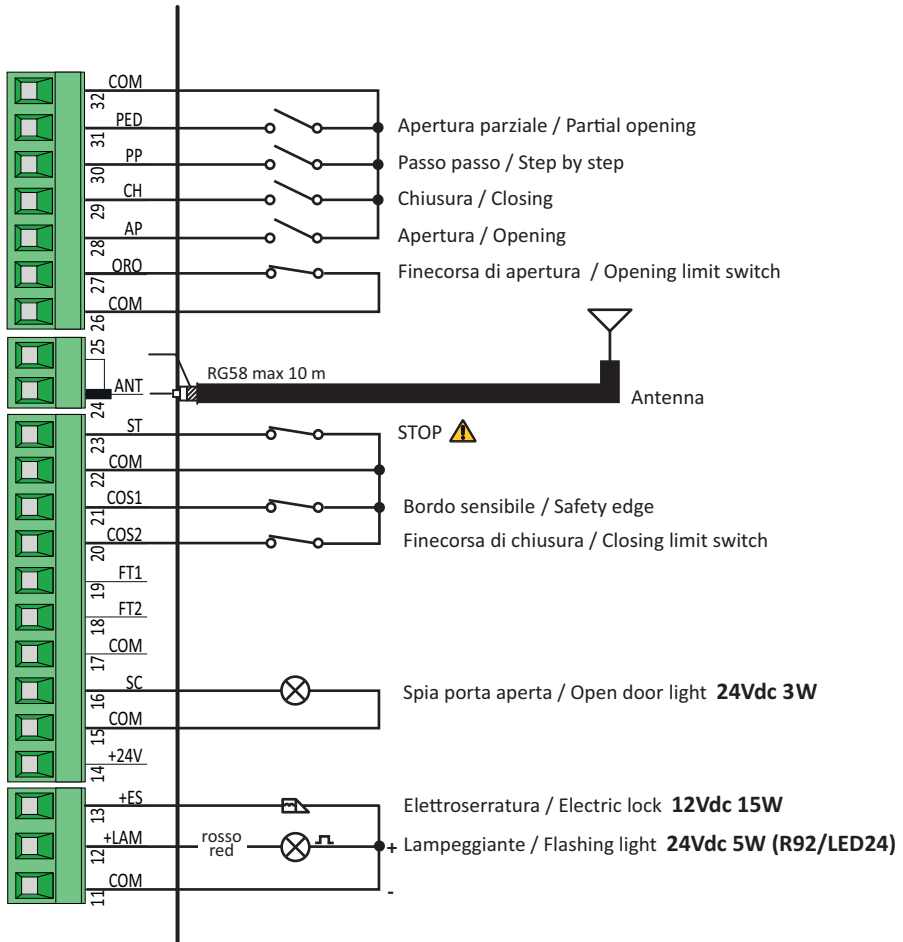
32 COM
31 PED
30 PP
29 CH
28 AP
27 ORO
26 COM
25
24 ANT
23 ST
22 COM
21 COS1
20 COS2
19 FT1
18 FT2
17 COM
16 SC
15 COM
14 +24V
13 +ES
12 +LAM
11 COM

Apertura parziale / Partial opening
Passo passo / Step by step
Chiusura / Closing
Apertura / Opening
Finecorsa di apertura / Opening limit switch

RG58 max 10 m
Antenna

STOP

Bordo sensibile / Safety edge
Finecorsa di chiusura / Closing limit switch

Spia porta aperta / Open door light **24Vdc 3W**

Elettroserratura / Electric lock **12Vdc 15W**
rosso red
+ Lampeggiante / Flashing light **24Vdc 5W (R92/LED24)**
-